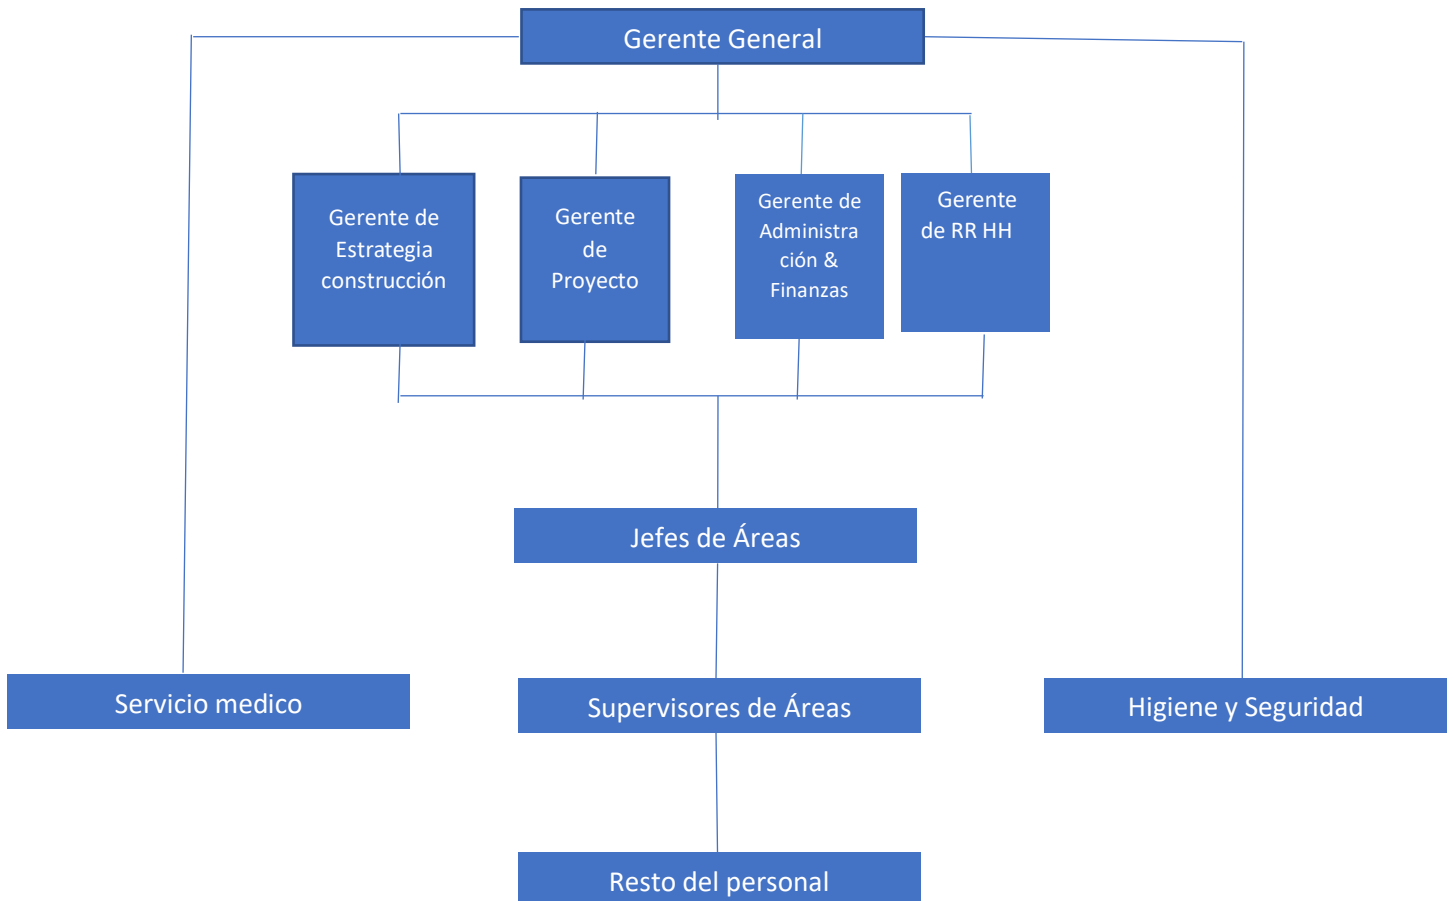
Gerente General

Gerente de Estrategia construcción

Gerente de Proyecto

Gerente de Administración & Finanzas

Gerente de RR HH

Jefes de Áreas

Servicio medico

Supervisores de Áreas

Higiene y Seguridad

Resto del personal